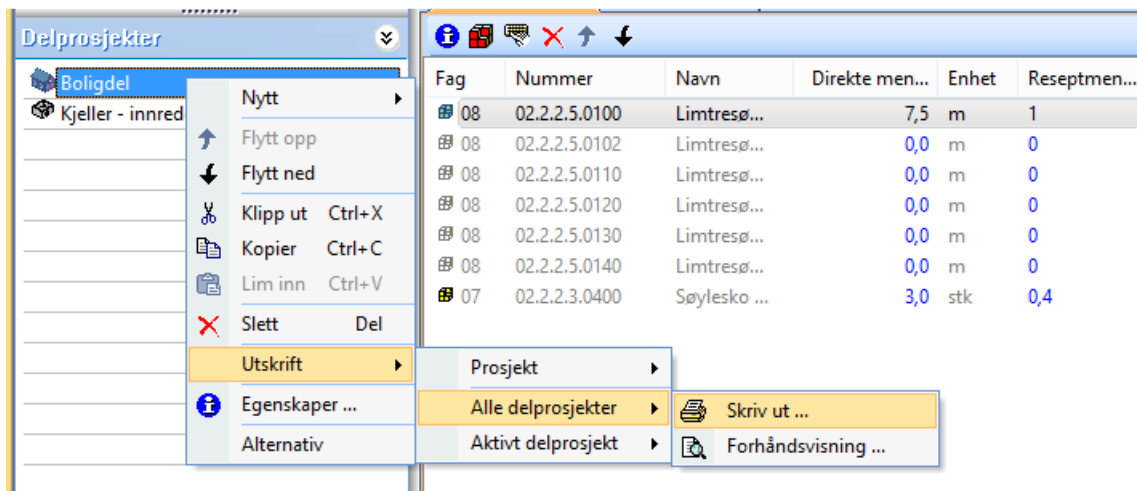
Delprosjekter

Boligdel
Kjeller - innred

Nytt
Flytt opp
Flytt ned
Klipp ut Ctrl+X
Kopier Ctrl+C
Lim inn Ctrl+V
Slett Del
Utskrift
Egenskaper ...
Alternativ

Prosjekt
Alle delprosjekter
Aktivt delprosjekt

Skriv ut ...
Forhåndsvisning ...

| Fag | Nummer | Navn | Direkte men... | Enhet | Reseptmen... |
|---|---|---|---|---|---|
| 08 | 02.2.2.5.0100 | Limtresø... | 7,5 | m | 1 |
| 08 | 02.2.2.5.0102 | Limtresø... | 0,0 | m | 0 |
| 08 | 02.2.2.5.0110 | Limtresø... | 0,0 | m | 0 |
| 08 | 02.2.2.5.0120 | Limtresø... | 0,0 | m | 0 |
| 08 | 02.2.2.5.0130 | Limtresø... | 0,0 | m | 0 |
| 08 | 02.2.2.5.0140 | Limtresø... | 0,0 | m | 0 |
| 07 | 02.2.2.3.0400 | Søylesko ... | 3,0 | stk | 0,4 |